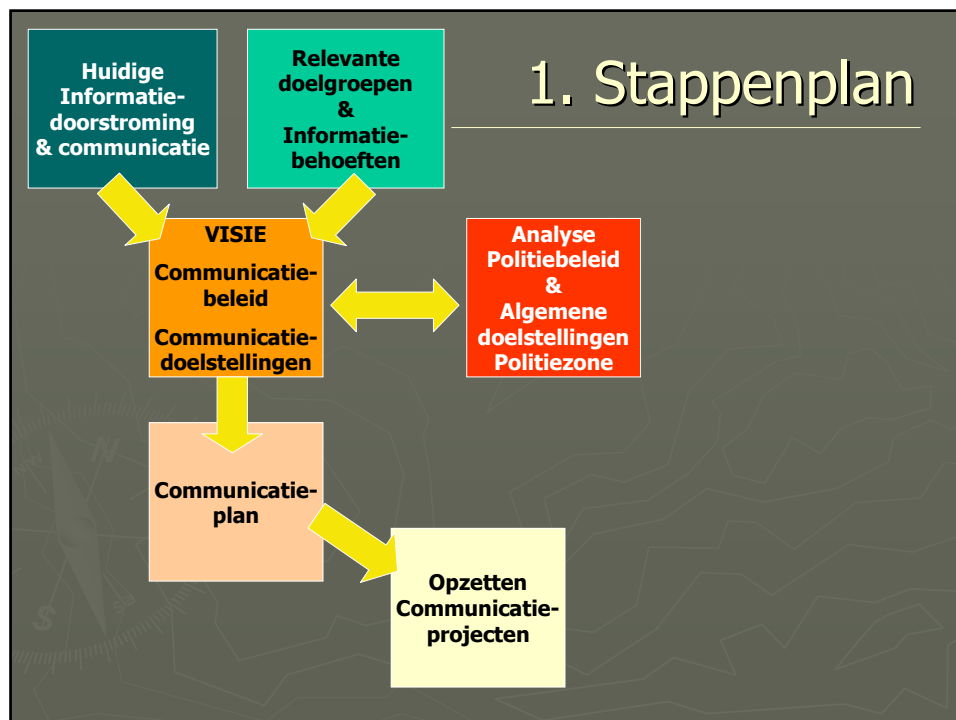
Huidige Informatiedoorstroming & communicatie

Relevante doelgroepen & Informatiebehoeften

1. Stappenplan

VISIE

Communicatiebeleid

Communicatiedoelstellingen

Analyse Politiebeleid & Algemene doelstellingen Politiezone

Communicatieplan

Opzetten Communicatieprojecten